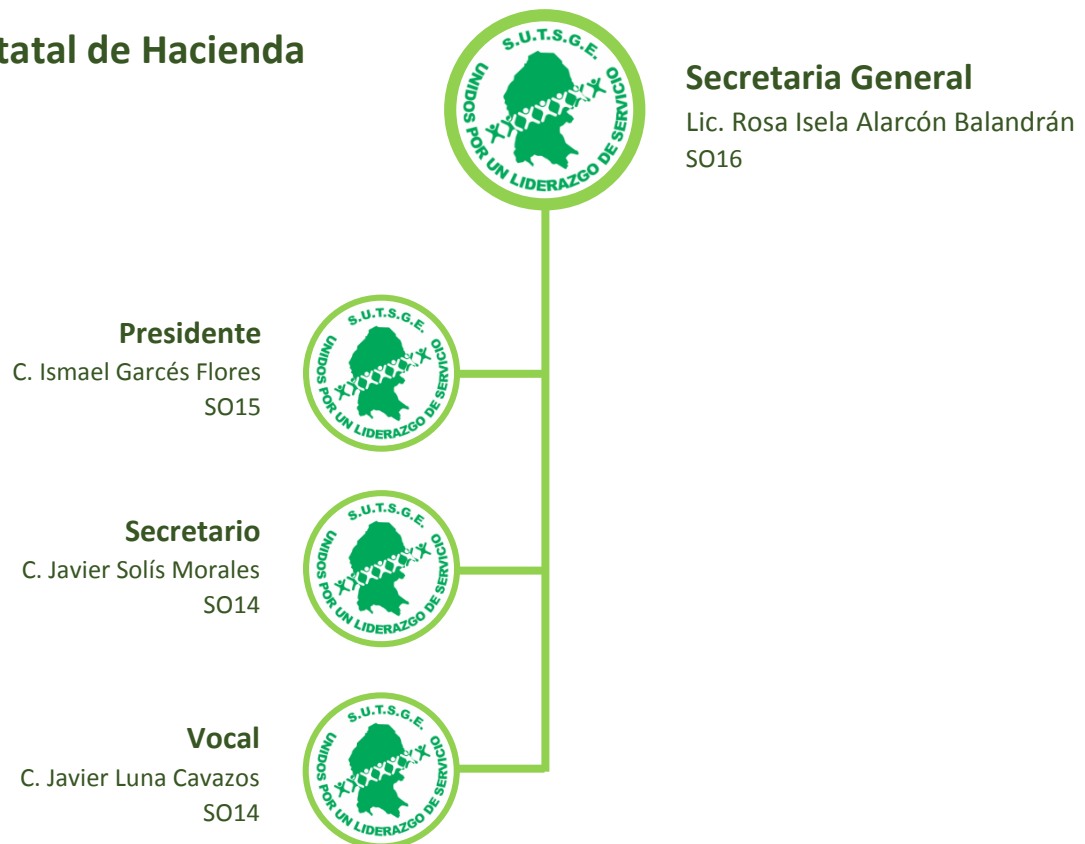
tatal de Hacienda

S.U.T.S.G.E.
UNIDOS POR UN LIDERAZGO DE SERVICIO

Secretaria General
Lic. Rosa Isela Alarcón Balandrán
SO16

S.U.T.S.G.E.
UNIDOS POR UN LIDERAZGO DE SERVICIO

Presidente
C. Ismael Garcés Flores
SO15

S.U.T.S.G.E.
UNIDOS POR UN LIDERAZGO DE SERVICIO

Secretario
C. Javier Solís Morales
SO14

S.U.T.S.G.E.
UNIDOS POR UN LIDERAZGO DE SERVICIO

Vocal
C. Javier Luna Cavazos
SO14

S.U.T.S.G.E.
UNIDOS POR UN LIDERAZGO DE SERVICIO